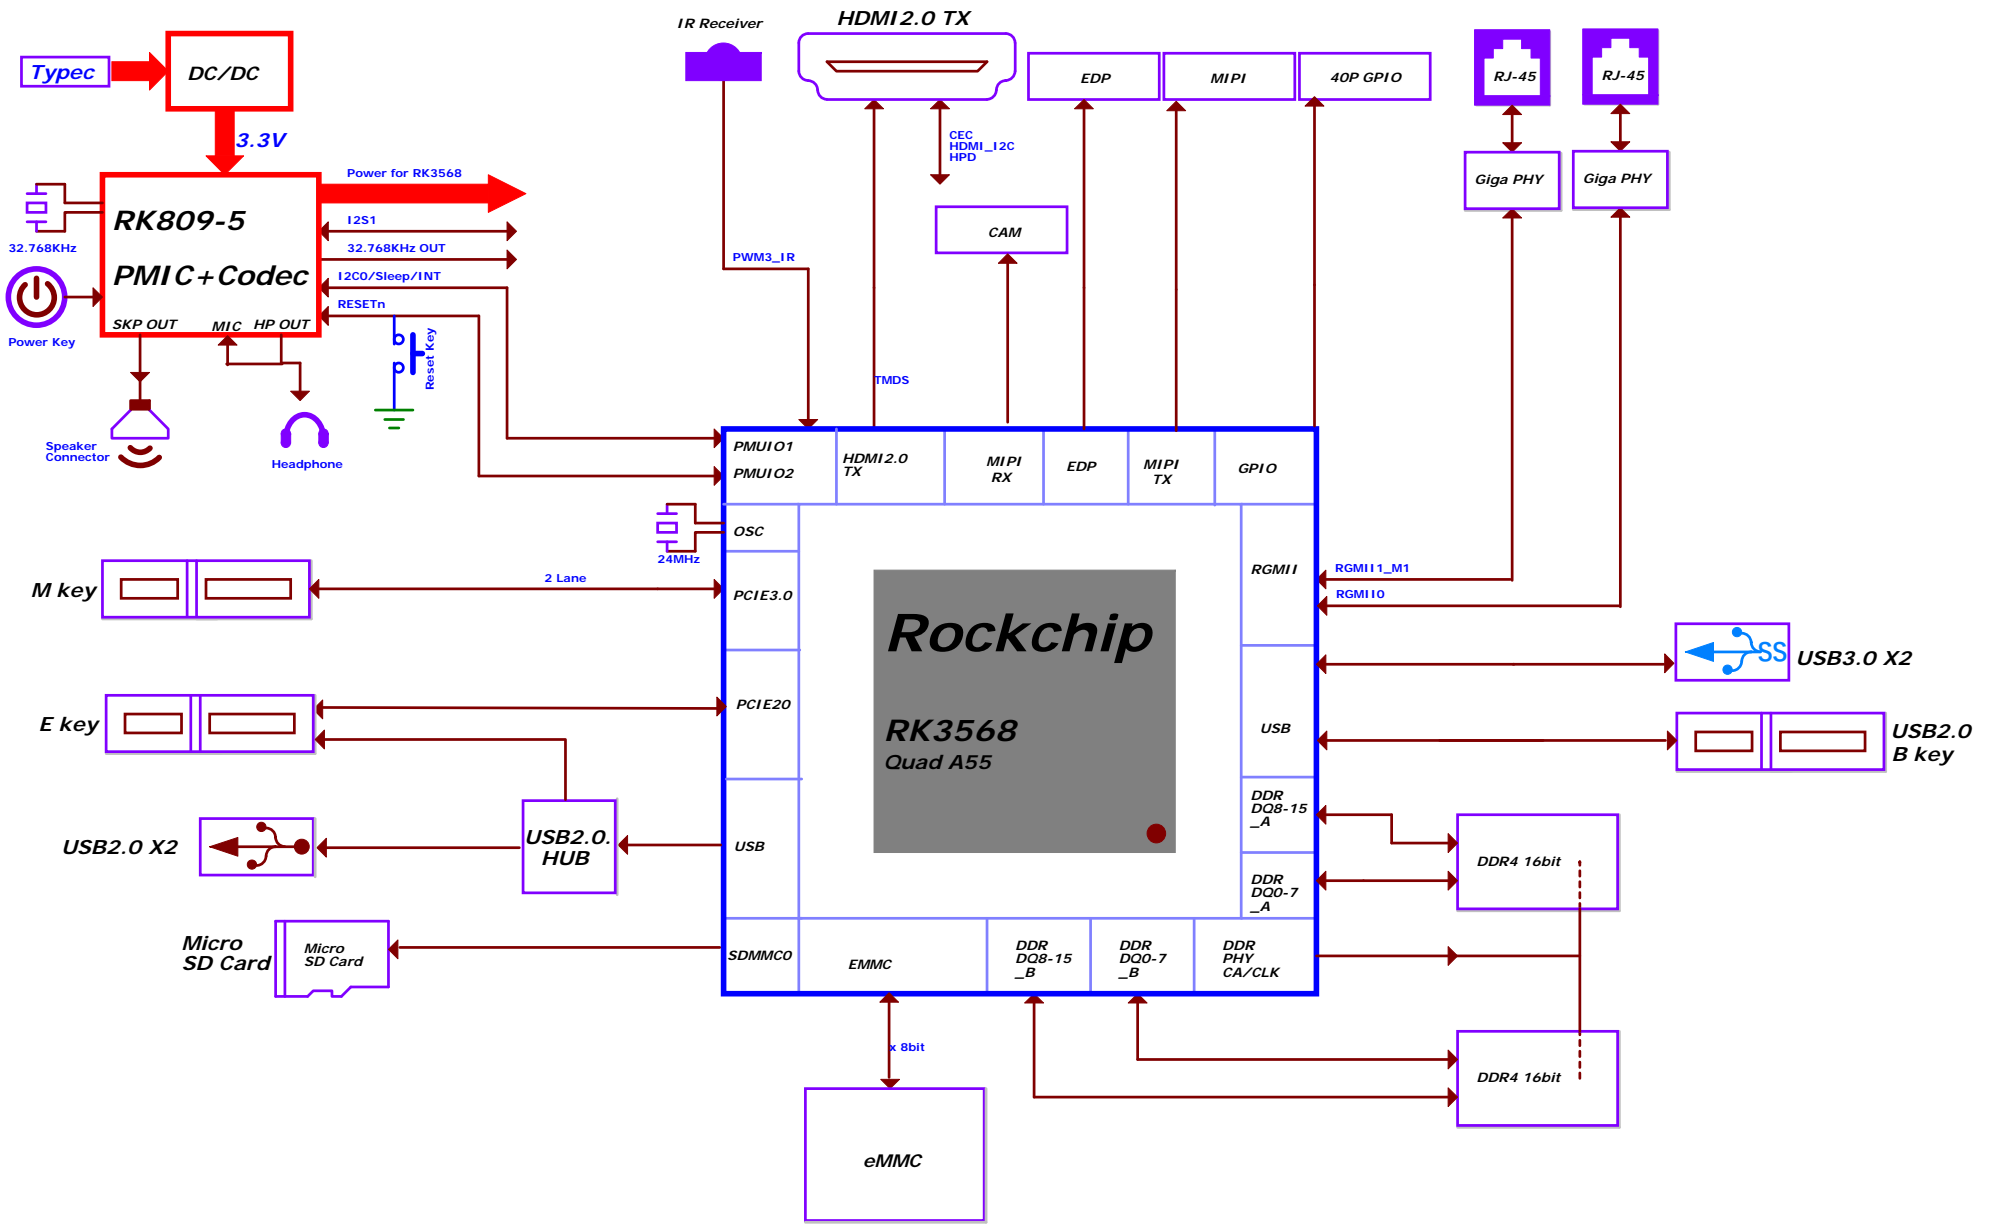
Typec
DC/DC
3.3V
RK809-5
PMIC+Codec
Power for RK3568
I2S1
32.768KHz OUT
I2C0/Sleep/INT
RESETn
32.768KHz
Power Key
SKP OUT
MIC
HP OUT
Reset Key
Speaker Connector
Headphone
IR Receiver
PWM3_IR
HDMI2.0 TX
CEC
HDMI_I2C
HPD
TMDS
CAM
EDP
MIPI
40P GPIO
RJ-45
RJ-45
Giga PHY
Giga PHY
PMUIO1
PMUIO2
HDMI2.0 TX
MIPI RX
EDP
MIPI TX
GPIO
OSC
24MHz
PCIE3.0
PCIE20
USB
RGMII
RGMII1_M1
RGMII0
USB
DDR DQ8-15 _A
DDR DQ0-7 _A
SDMMC0
EMMC
DDR DQ8-15 _B
DDR DQ0-7 _B
DDR PHY CA/CLK
Rockchip
RK3568
Quad A55
M key
2 Lane
E key
USB2.0 X2
USB2.0 HUB
Micro SD Card
Micro SD Card
SS
USB3.0 X2
USB2.0 B key
DDR4 16bit
DDR4 16bit
x 8bit
eMMC